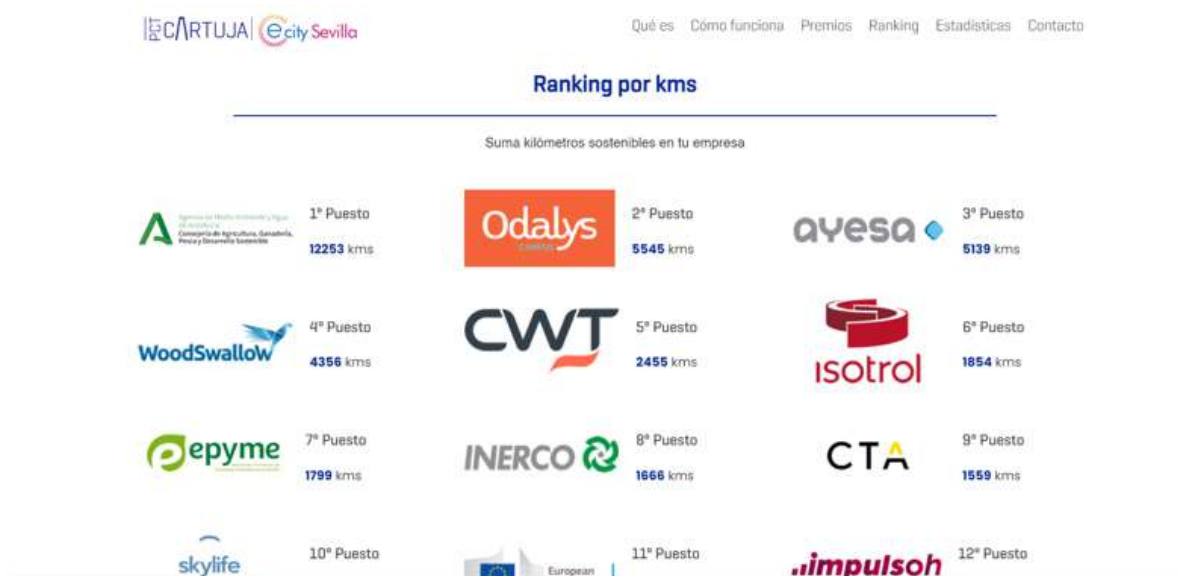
PCT CARTUJA | ecity Sevilla

Qué es Cómo funciona Premios Ranking Estadísticas Contacto

Ranking por kms

Suma kilómetros sostenibles en tu empresa

Agencia de Medio Ambiente y Agua de Andalucía
Consejería de Agricultura, Ganadería, Pesca y Desarrollo Sostenible

1º Puesto
12253 kms

Odalys

2º Puesto
5545 kms

ayesa

3º Puesto
5139 kms

WoodSwallow

4º Puesto
4356 kms

CWT

5º Puesto
2455 kms

isotrol

6º Puesto
1854 kms

epyme

7º Puesto
1799 kms

INERCO

8º Puesto
1666 kms

CTA

9º Puesto
1559 kms

skylife

10º Puesto

European

11º Puesto

impulsoh

12º Puesto